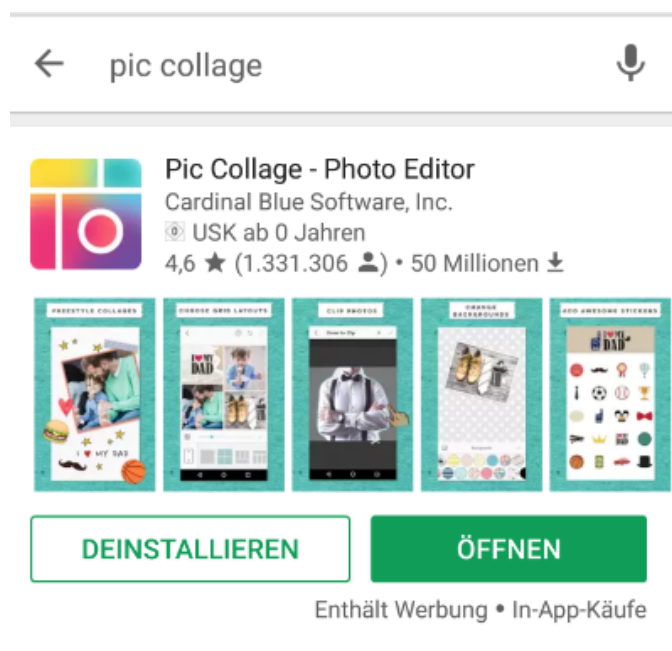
pic collage

Pic Collage - Photo Editor
Cardinal Blue Software, Inc.
0 USK ab 0 Jahren
4,6 ★ (1.331.306) • 50 Millionen

FREESTYLE COLLAGES
CHOOSE GRID LAYOUTS
CLIP PHOTOS
CHANGE BACKGROUNDS
ADD AWESOME STICKERS

I ♥ MY DAD
I ♥ MY DAD
I ♥ MY DAD

DEINSTALLIEREN
ÖFFNEN

Enthält Werbung • In-App-Käufe